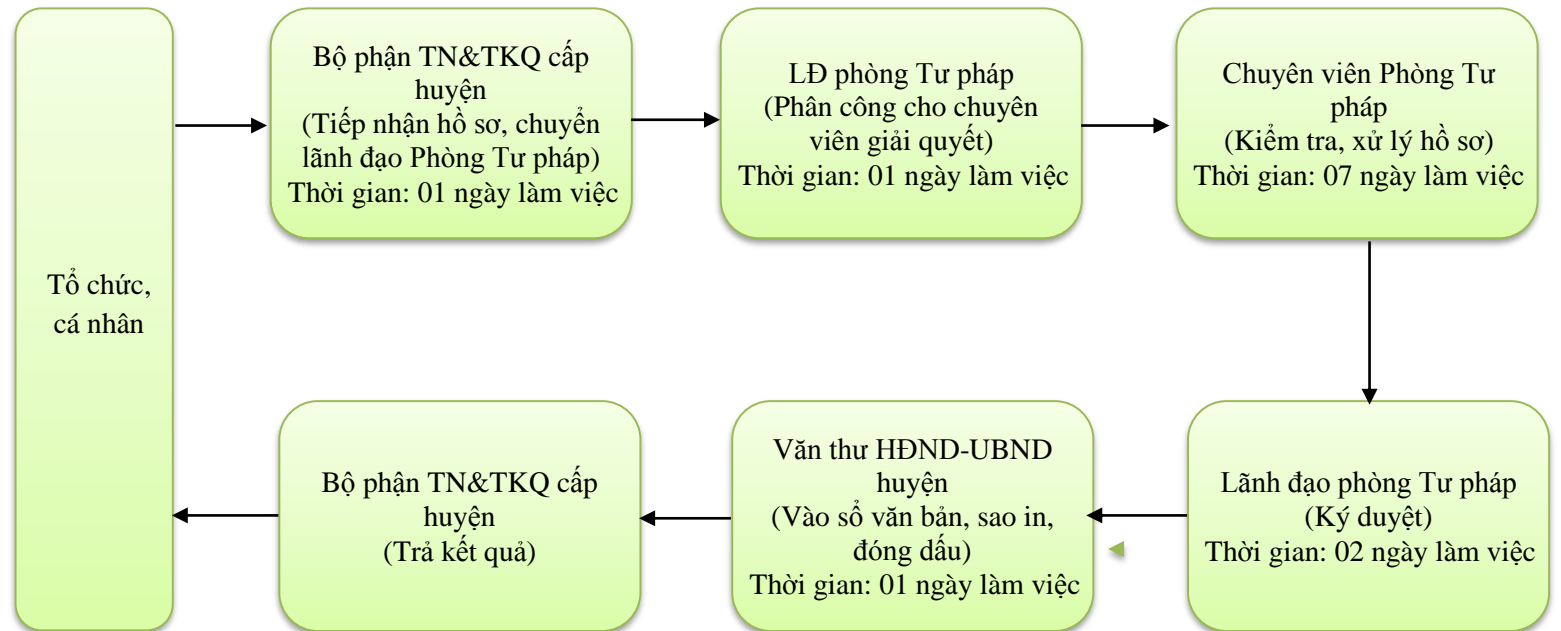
Tổ chức, cá nhân

Bộ phận TN&TKQ cấp huyện
(Tiếp nhận hồ sơ, chuyển lãnh đạo Phòng Tư pháp)
Thời gian: 01 ngày làm việc

LĐ phòng Tư pháp
(Phân công cho chuyên viên giải quyết)
Thời gian: 01 ngày làm việc

Chuyên viên Phòng Tư pháp
(Kiểm tra, xử lý hồ sơ)
Thời gian: 07 ngày làm việc

Lãnh đạo phòng Tư pháp
(Ký duyệt)
Thời gian: 02 ngày làm việc

Văn thư HĐND-UBND huyện
(Vào sổ văn bản, sao in, đóng dấu)
Thời gian: 01 ngày làm việc

Bộ phận TN&TKQ cấp huyện
(Trả kết quả)